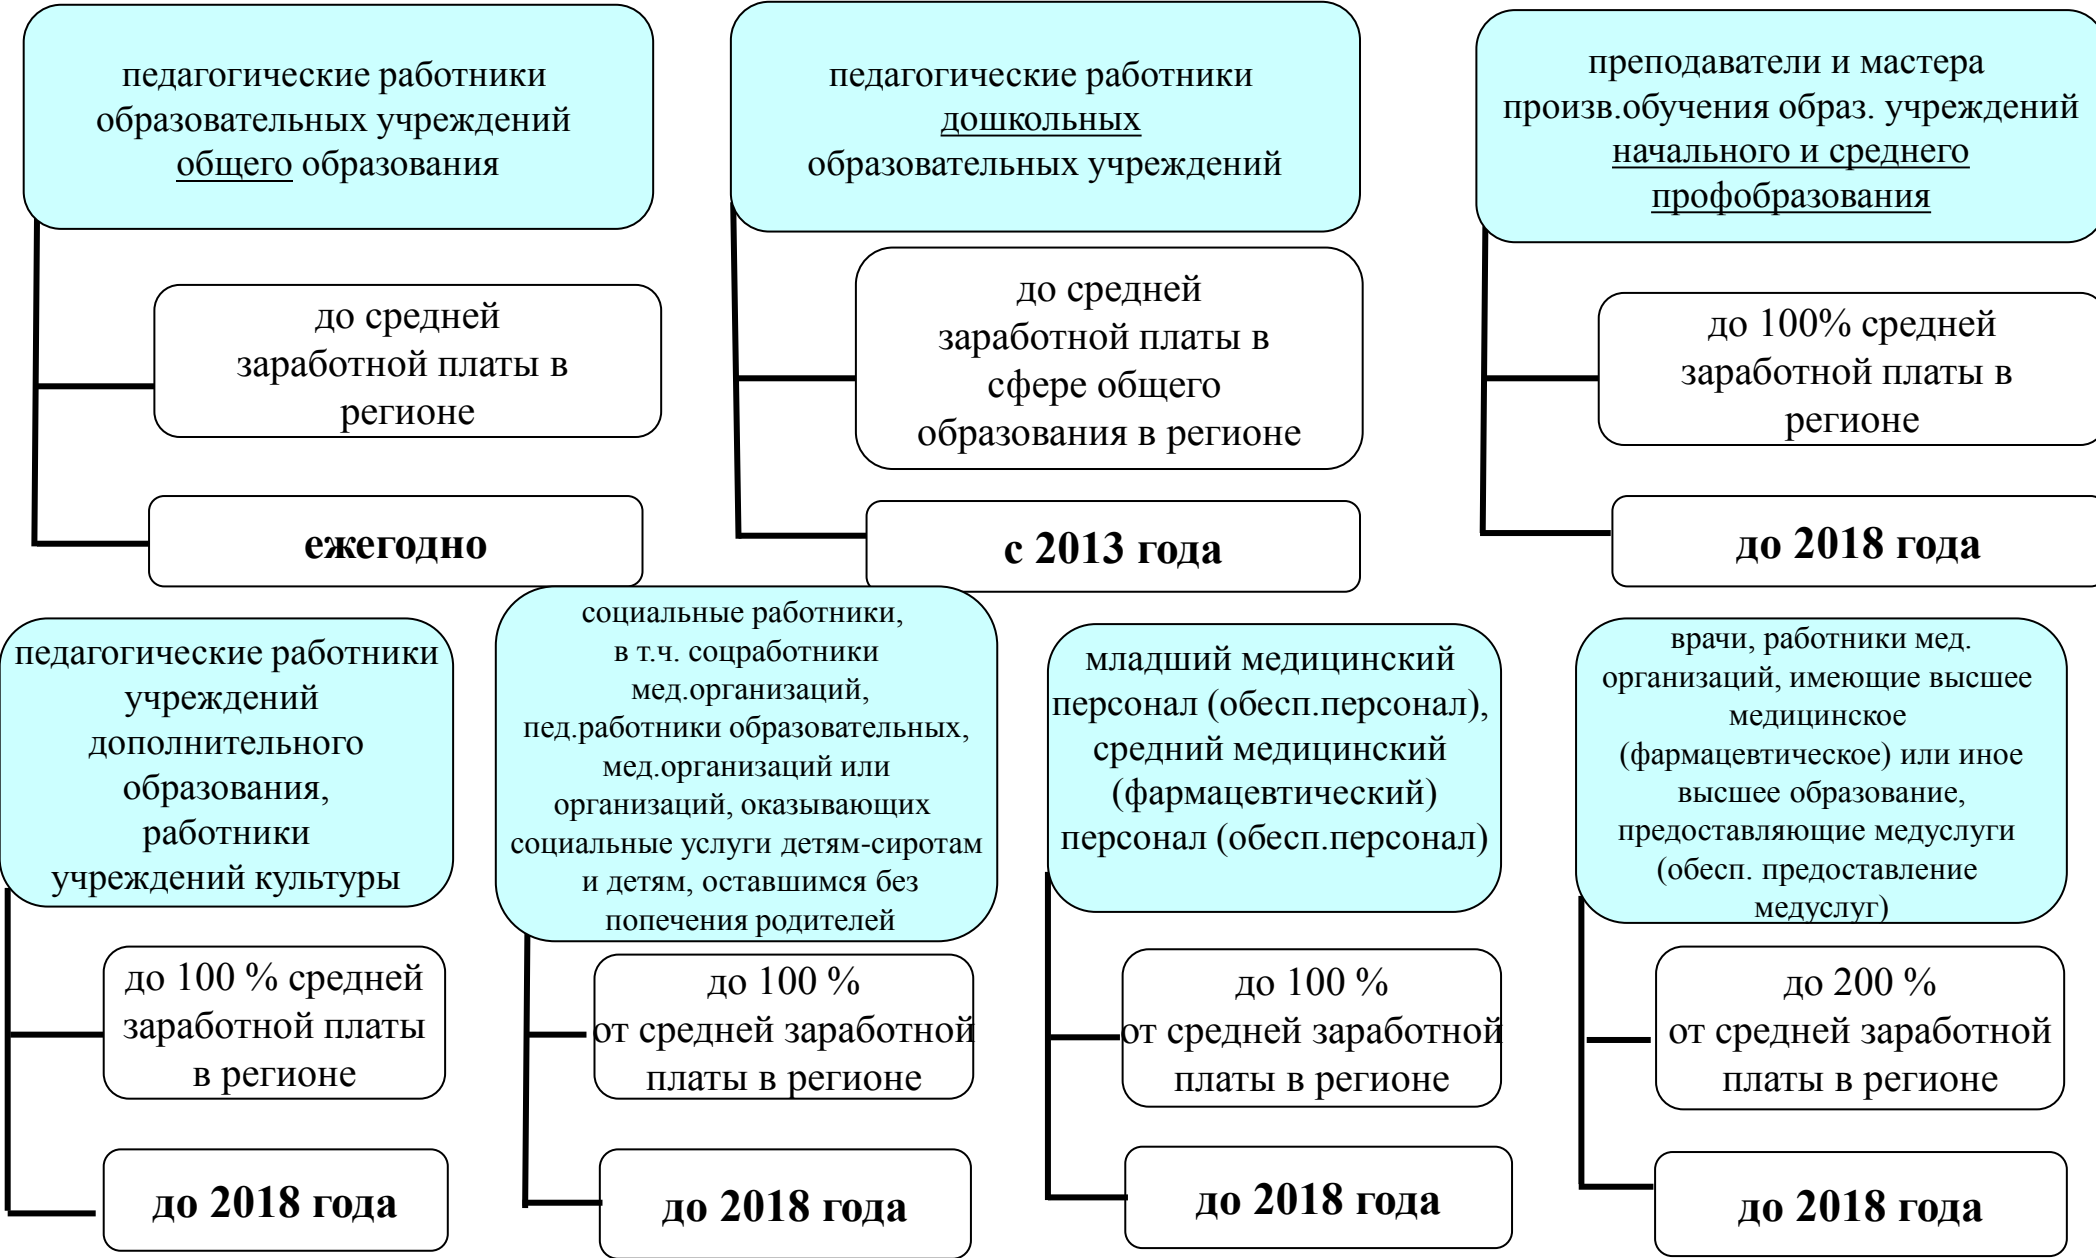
педагогические работники образовательных учреждений общего образования

до средней заработной платы в регионе

ежегодно

педагогические работники дошкольных образовательных учреждений

до средней заработной платы в сфере общего образования в регионе

с 2013 года

преподаватели и мастера произв.обучения образ. учреждений начального и среднего профобразования

до 100% средней заработной платы в регионе

до 2018 года

педагогические работники учреждений дополнительного образования, работники учреждений культуры

до 100 % средней заработной платы в регионе

до 2018 года

социальные работники, в т.ч. соцработники мед.организаций, пед.работники образовательных, мед.организаций или организаций, оказывающих социальные услуги детям-сиротам и детям, оставшимся без попечения родителей

до 100 % от средней заработной платы в регионе

до 2018 года

младший медицинский персонал (обесп.персонал), средний медицинский (фармацевтический) персонал (обесп.персонал)

до 100 % от средней заработной платы в регионе

до 2018 года

врачи, работники мед. организаций, имеющие высшее медицинское (фармацевтическое) или иное высшее образование, предоставляющие медуслуги (обесп. предоставление медуслуг)

до 200 % от средней заработной платы в регионе

до 2018 года